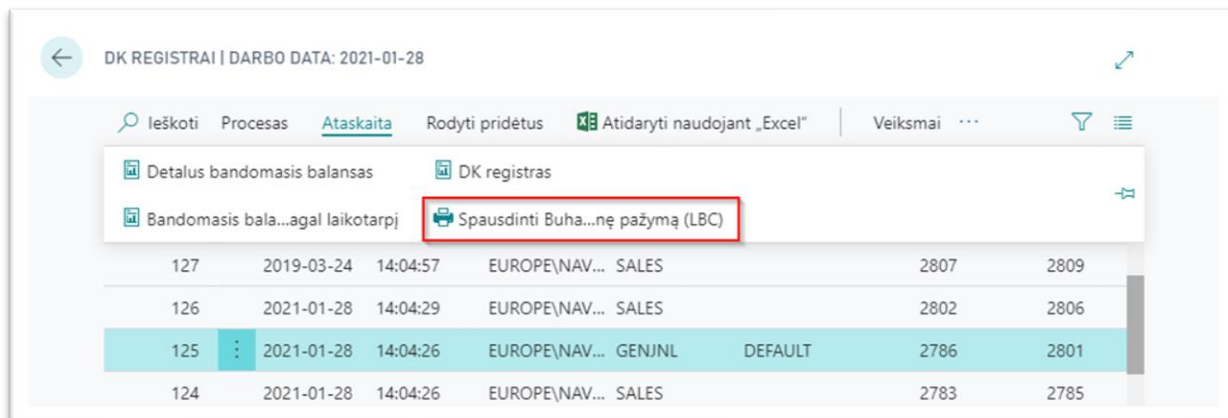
DK REGISTRAI | DARBO DATA: 2021-01-28

Ieškoti Procesas Ataskaita Rodyti pridėtus Atidaryti naudojant „Excel" Veiksmai ···

Detalus bandomasis balansas
DK registras
Bandomasis bala...agal laikotarpį
Spausdinti Buha...nę pažymą (LBC)

| 127 | | 2019-03-24 | 14:04:57 | EUROPE\NAV... | SALES | | 2807 | 2809 |
|---|---|---|---|---|---|---|---|---|
| 126 | | 2021-01-28 | 14:04:29 | EUROPE\NAV... | SALES | | 2802 | 2806 |
| 125 | ⋮ | 2021-01-28 | 14:04:26 | EUROPE\NAV... | GENJNL | DEFAULT | 2786 | 2801 |
| 124 | | 2021-01-28 | 14:04:26 | EUROPE\NAV... | SALES | | 2783 | 2785 |